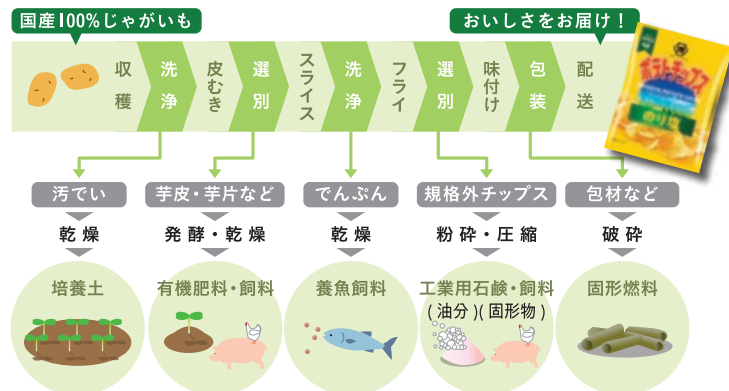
国産100%じゃがいも

おいしさをお届け！

収穫

洗浄

皮むき

選別

スライス

洗浄

フライ

選別

味付け

包装

配送

ポテトチップス

のり塩

汚でい

乾燥

培養土

芋皮・芋片など

発酵・乾燥

有機肥料・飼料

でんぷん

乾燥

養魚飼料

規格外チップス

粉砕・圧縮

工業用石鹸・飼料
(油分)(固形物)

包材など

破砕

固形燃料